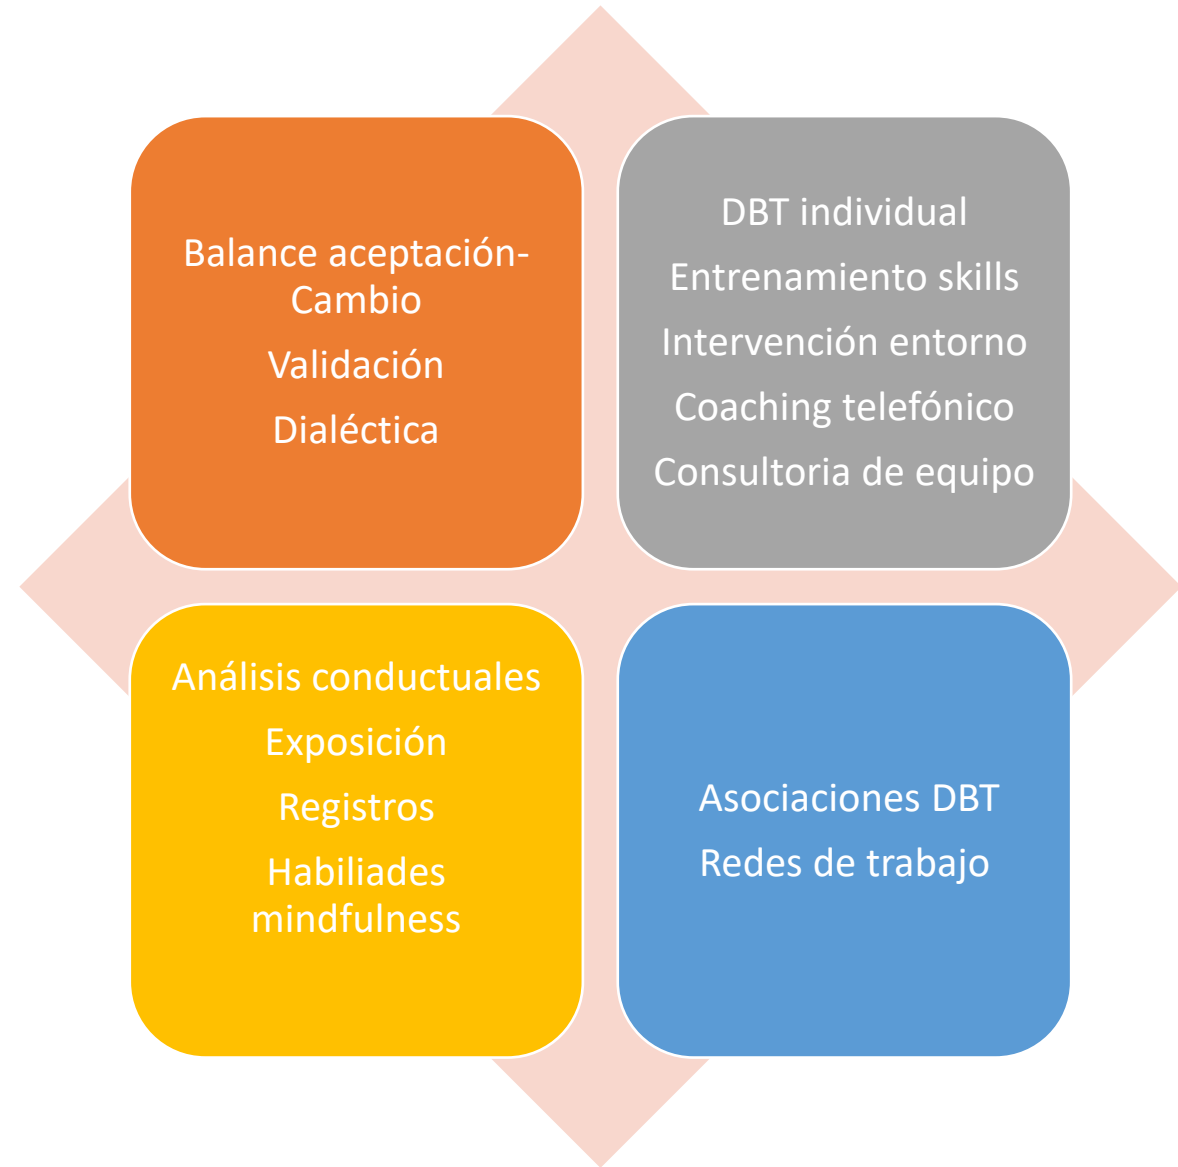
Balance aceptación-Cambio

Validación

Dialéctica

DBT individual

Entrenamiento skills

Intervención entorno

Coaching telefónico

Consultoria de equipo

Análisis conductuales

Exposición

Registros

Habiliades mindfulness

Asociaciones DBT

Redes de trabajo